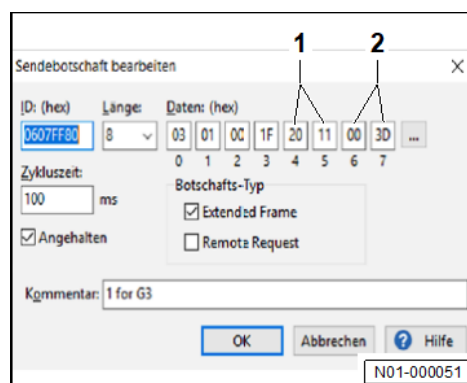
1 2

Sendebotschaft bearbeiten

×

ID: (hex)
0607FF80

Länge:
8

Daten: (hex)
03 01 0C 1F 20 11 00 3D ...
0 1 2 3 4 5 6 7

Zykluszeit:
100 ms

Botschafts-Typ
☑ Extended Frame
☐ Remote Request

☑ Angehalten

Kommentar: 1 for G3

OK

Abbrechen

Hilfe

N01-000051